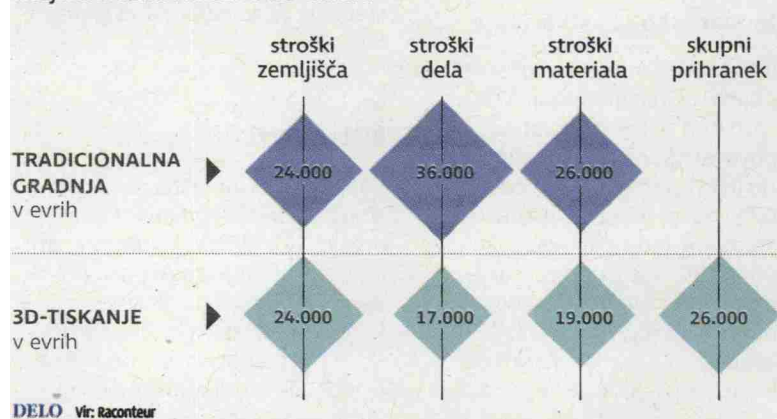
| | stroški zemljišča | stroški dela | stroški materiala | skupni prihranek |
|---|---|---|---|---|
| TRADICIONALNA GRADNJA v evrih | 24.000 | 36.000 | 26.000 | |
| 3D-TISKANJE v evrih | 24.000 | 17.000 | 19.000 | 26.000 |

DELO Vir: Raconteur